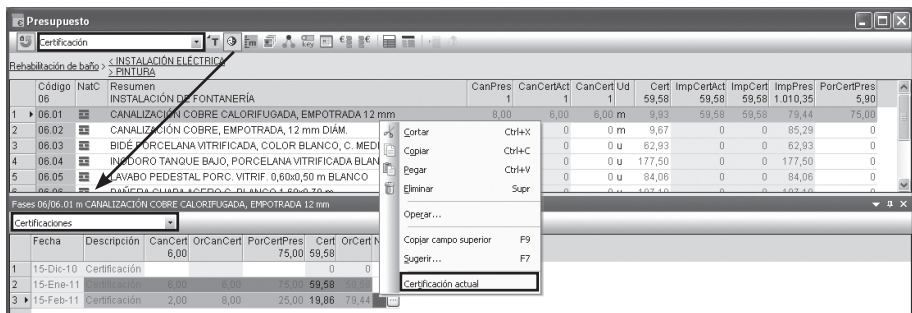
Presupuesto

Certificación

Rehabilitación de baño > < INSTALACIÓN ELÉCTRICA
> PINTURA

| | Código 06 | NatC | Resumen INSTALACIÓN DE FONTANERÍA | CanPres 1 | CanCertAct 1 | CanCert | Ud | Cert 59,58 | ImpCertAct 59,58 | ImpCert 59,58 | ImpPres 1.010,35 | PorCertPres 5,90 |
|---|---|---|---|---|---|---|---|---|---|---|---|---|
| 1 | 06.01 | | CANALIZACIÓN COBRE CALORIFUGADA, EMPOTRADA 12 mm | 8,00 | 6,00 | 6,00 | m | 9,93 | 59,58 | 59,58 | 79,44 | 75,00 |
| 2 | 06.02 | | CANALIZACIÓN COBRE, EMPOTRADA, 12 mm DIÁM. | | 0 | 0 | m | 9,67 | 0 | 0 | 85,29 | 0 |
| 3 | 06.03 | | BIDÉ PORCELANA VITRIFICADA, COLOR BLANCO, C. MEDI | | 0 | 0 | u | 62,93 | 0 | 0 | 62,93 | 0 |
| 4 | 06.04 | | INODORO TANQUE BAJO, PORCELANA VITRIFICADA BLAN | | 0 | 0 | u | 177,50 | 0 | 0 | 177,50 | 0 |
| 5 | 06.05 | | LAVABO PEDESTAL PORC. VITRIF. 0,60x0,50 m BLANCO | | 0 | 0 | u | 84,06 | 0 | 0 | 84,06 | 0 |
| 6 | 06.06 | | BAÑERA CHAPA ACERO C. BLANCO 1,60x0,70 m | | | 0 | u | 107,10 | | | 107,10 | |

Cortar Ctrl+X
Copiar Ctrl+C
Pegar Ctrl+V
Eliminar Supr
Operar...
Copiar campo superior F9
Sugerir... F7
Certificación actual

Fases 06/06.01 m CANALIZACIÓN COBRE CALORIFUGADA, EMPOTRADA 12 mm

Certificaciones

| | Fecha | Descripción | CanCert 6,00 | OrCanCert | PorCertPres 75,00 | Cert 59,58 | OrCert |
|---|---|---|---|---|---|---|---|
| 1 | 15-Dic-10 | Certificación | | | | 0 | 0 |
| 2 | 15-Ene-11 | Certificación | 6,00 | 6,00 | 75,00 | 59,58 | 59,58 |
| 3 | 15-Feb-11 | Certificación | 2,00 | 8,00 | 25,00 | 19,86 | 79,44 |